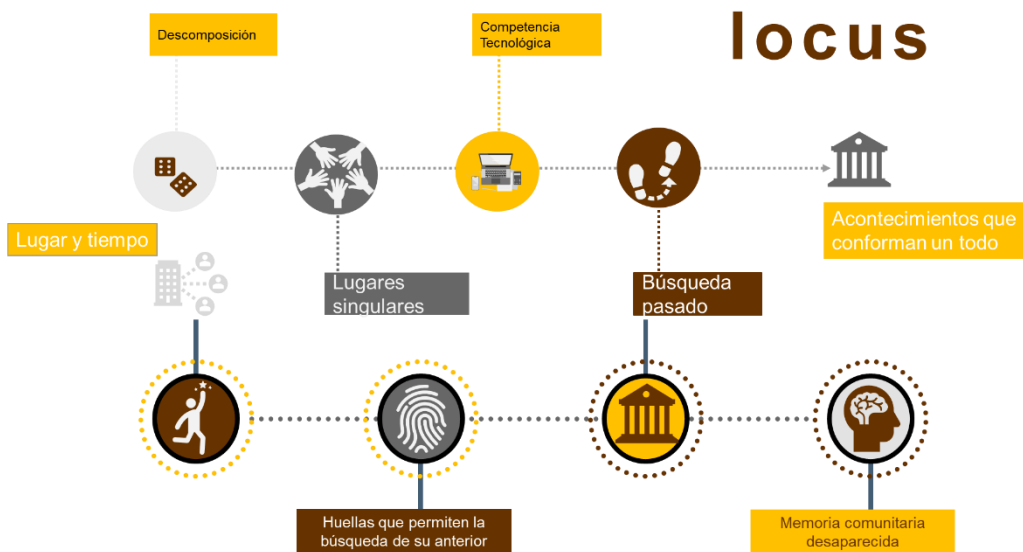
locus

Descomposición

Competencia Tecnológica

Lugar y tiempo

Lugares singulares

Búsqueda pasado

Acontecimientos que conforman un todo

Huellas que permiten la búsqueda de su anterior

Memoria comunitaria desaparecida